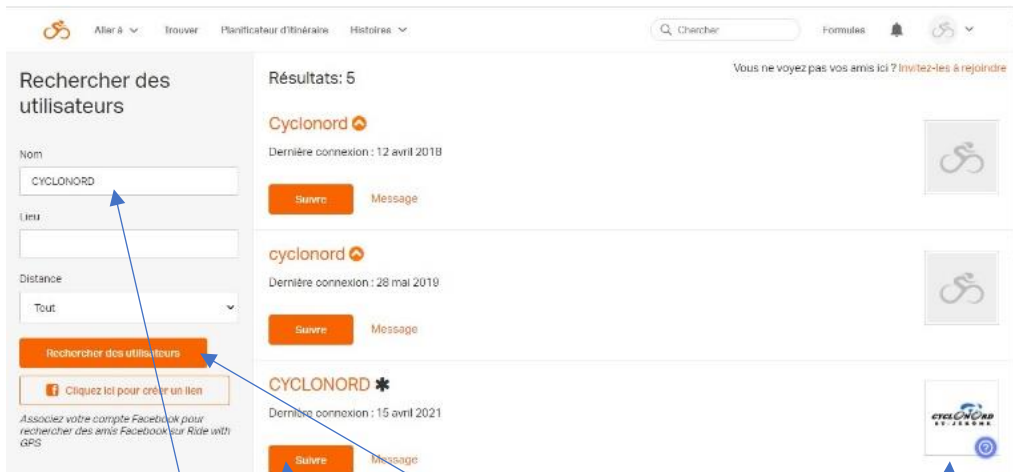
Aller à Trouver Planificateur d'itinéraire Histoires

Chercher

Formules

Rechercher des utilisateurs

Nom

CYCLONORD

Lieu

Distance

Tout

Rechercher des utilisateurs

Cliquez ici pour créer un lien

Associez votre compte Facebook pour rechercher des amis Facebook sur Ride with GPS

Résultats: 5

Vous ne voyez pas vos amis ici ? Invitez-les à rejoindre

Cyclonord

Dernière connexion : 12 avril 2018

Suivre Message

cyclonord

Dernière connexion : 28 mai 2019

Suivre Message

CYCLONORD

Dernière connexion : 15 avril 2021

Suivre Message

CYCLONORD ST-JÉRÔME